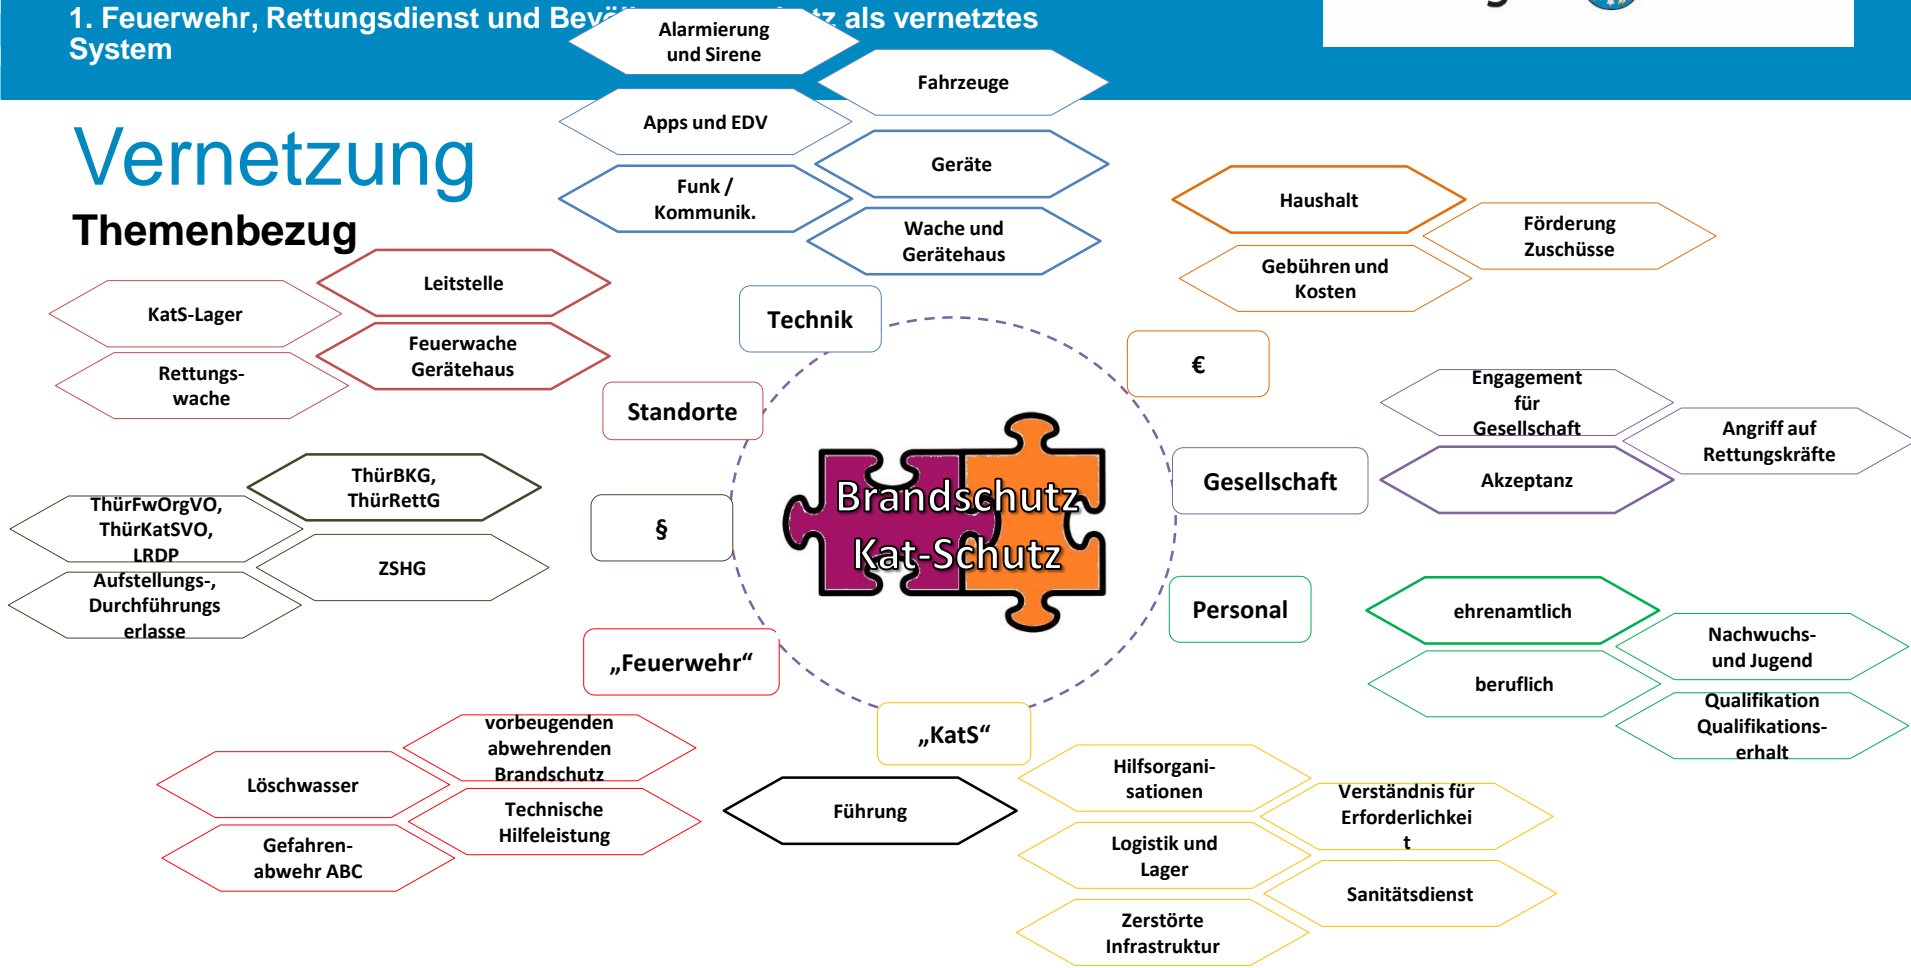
1. Feuerwehr, Rettungsdienst und Bev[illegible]z als vernetztes System

Alarmierung und Sirene

Fahrzeuge

Apps und EDV

Geräte

Funk / Kommunik.

Wache und Gerätehaus

Vernetzung

Themenbezug

Haushalt

Förderung Zuschüsse

Gebühren und Kosten

Leitstelle

KatS-Lager

Feuerwache Gerätehaus

Rettungs-wache

Technik

€

Standorte

Engagement für Gesellschaft

Angriff auf Rettungskräfte

Akzeptanz

Gesellschaft

ThürBKG, ThürRettG

ThürFwOrgVO, ThürKatSVO, LRDP

Brandschutz

Kat-Schutz

§

ZSHG

Aufstellungs-, Durchführungs erlasse

Personal

ehrenamtlich

Nachwuchs- und Jugend

beruflich

Qualifikation Qualifikations-erhalt

„Feuerwehr“

vorbeugenden abwehrenden Brandschutz

„KatS“

Löschwasser

Technische Hilfeleistung

Führung

Hilfsorgani-sationen

Verständnis für Erforderlichkeit

Gefahren-abwehr ABC

Logistik und Lager

Sanitätsdienst

Zerstörte Infrastruktur